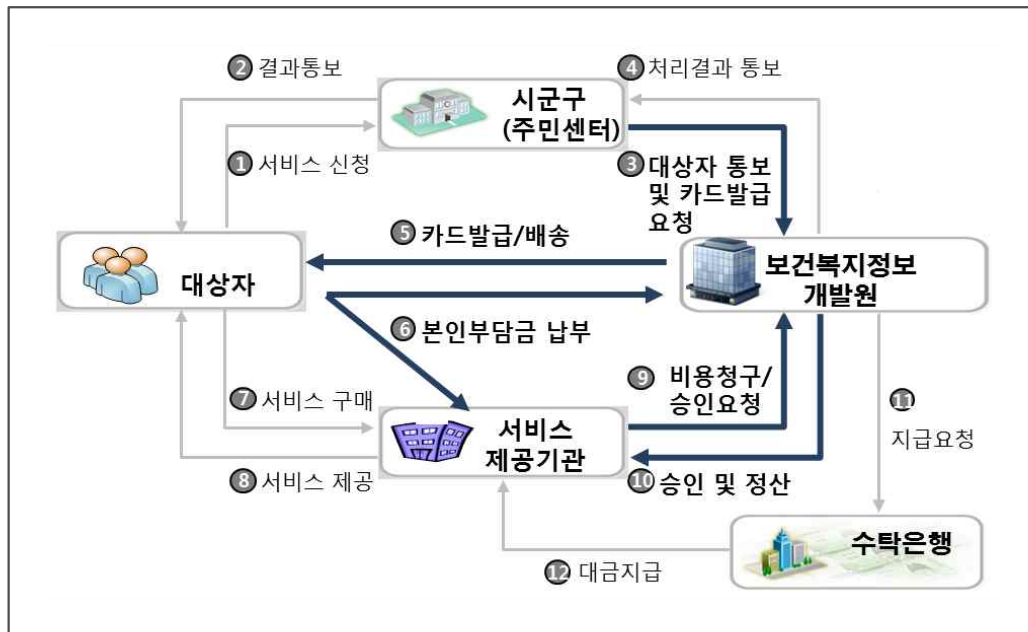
② 결과통보

시군구 (주민센터)

④ 처리결과 통보

① 서비스 신청

③ 대상자 통보 및 카드발급 요청

⑤ 카드발급/배송

대상자

보건복지정보 개발원

⑥ 본인부담금 납부

⑨ 비용청구/ 승인요청

⑦ 서비스 구매

서비스 제공기관

⑪ 지급요청

⑧ 서비스 제공

⑩ 승인 및 정산

수탁은행

⑫ 대금지급